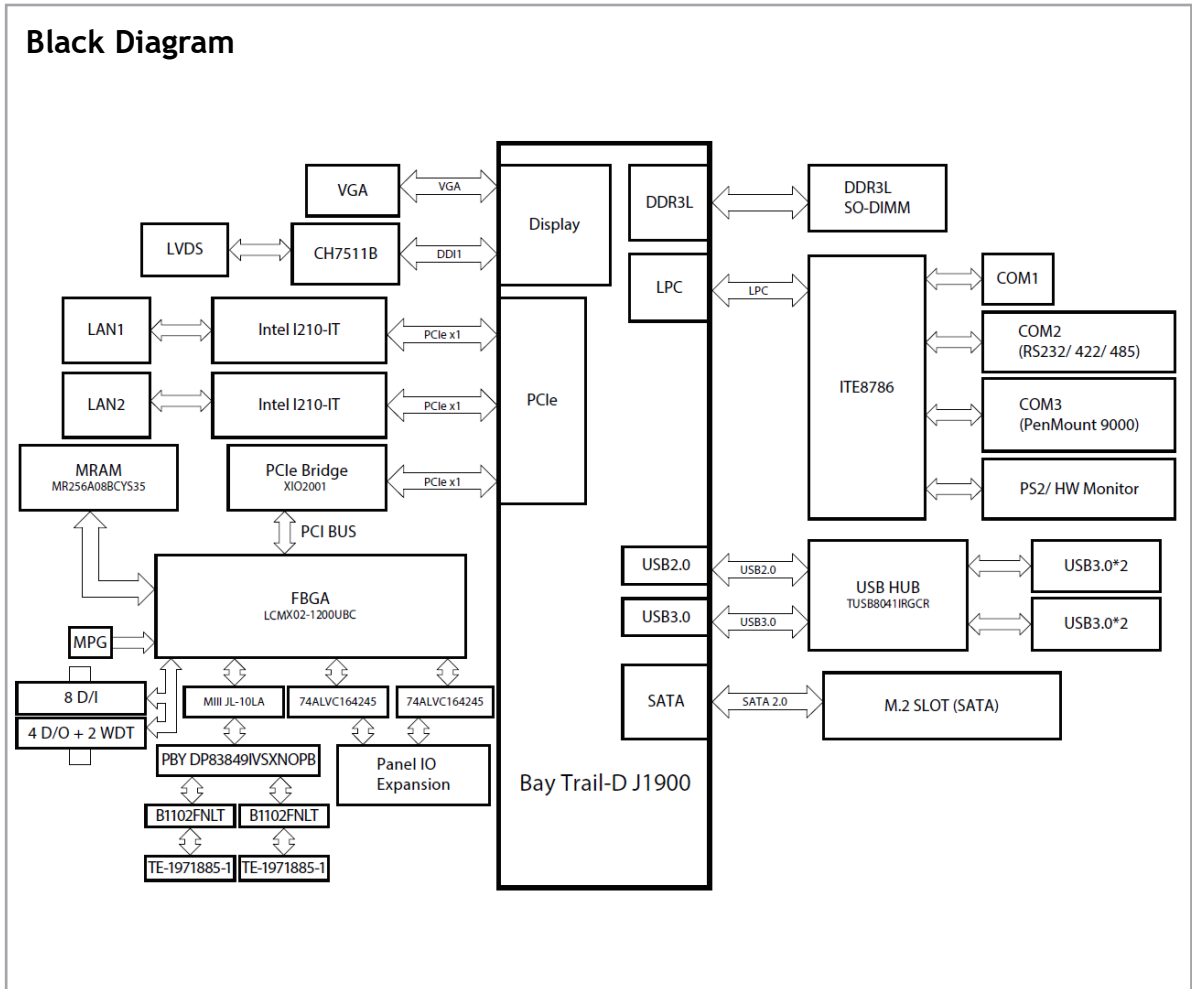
Black Diagram

VGA
VGA
Display
LVDS
CH7511B
DDI1
DDR3L
DDR3L SO-DIMM
LPC
LPC
COM1
LAN1
Intel I210-IT
PCIe x1
COM2 (RS232/ 422/ 485)
LAN2
Intel I210-IT
PCIe x1
PCIe
ITE8786
COM3 (PenMount 9000)
MRAM
MR256A08BCYS35
PCIe Bridge
XIO2001
PCIe x1
PS2/ HW Monitor
PCI BUS
USB2.0
USB2.0
USB HUB
TUSB8041IRGCR
USB3.0*2
FBGA
LCMX02-1200UBC
USB3.0
USB3.0
USB3.0*2
MPG
SATA
SATA 2.0
M.2 SLOT (SATA)
8 D/I
MIII JL-10LA
74ALVC164245
74ALVC164245
4 D/O + 2 WDT
PBY DP83849IVSXNOPB
Panel IO Expansion
Bay Trail-D J1900
B1102FNLT
B1102FNLT
TE-1971885-1
TE-1971885-1